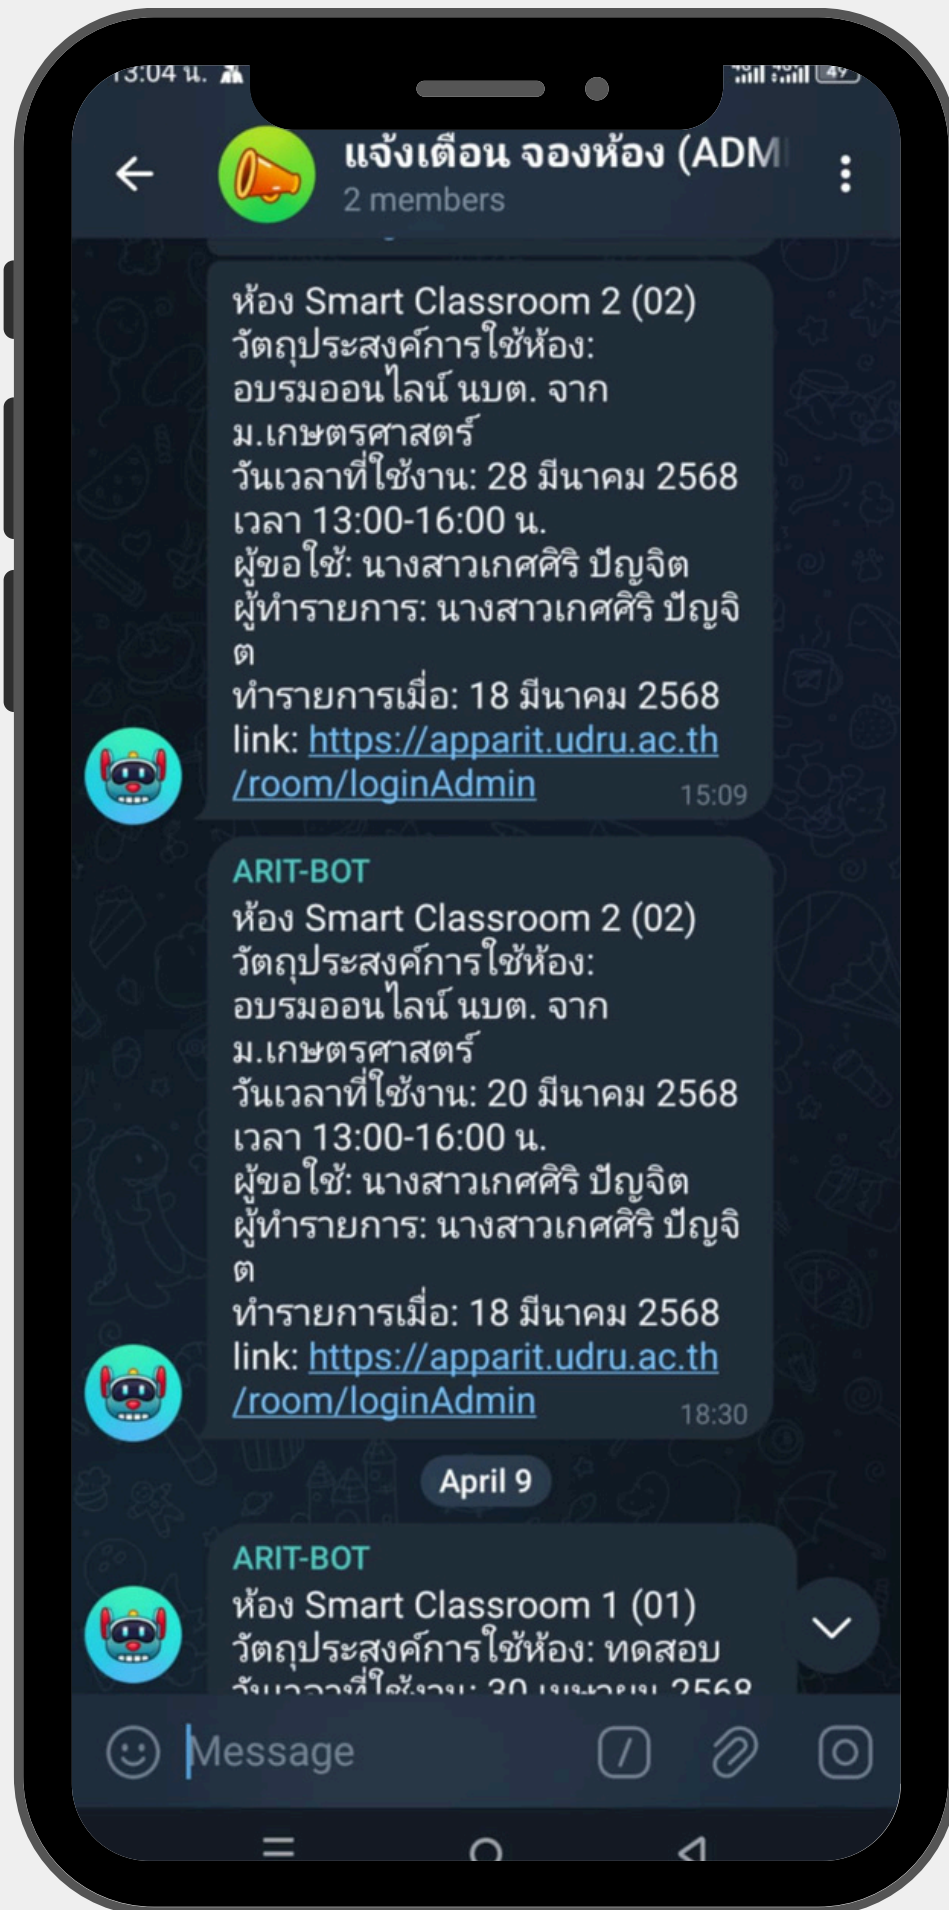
13:04 น.

แจ้งเตือน จองห้อง (ADM

2 members

ห้อง Smart Classroom 2 (02)
วัตถุประสงค์การใช้ห้อง: อบรมออนไลน์ นบต. จาก ม.เกษตรศาสตร์
วันเวลาที่ใช้งาน: 28 มีนาคม 2568 เวลา 13:00-16:00 น.
ผู้ขอใช้: นางสาวเกศศิริ ปัญจิต
ผู้ทำรายการ: นางสาวเกศศิริ ปัญจิต
ทำรายการเมื่อ: 18 มีนาคม 2568
link: https://apparit.udru.ac.th/room/loginAdmin
15:09

ARIT-BOT
ห้อง Smart Classroom 2 (02)
วัตถุประสงค์การใช้ห้อง: อบรมออนไลน์ นบต. จาก ม.เกษตรศาสตร์
วันเวลาที่ใช้งาน: 20 มีนาคม 2568 เวลา 13:00-16:00 น.
ผู้ขอใช้: นางสาวเกศศิริ ปัญจิต
ผู้ทำรายการ: นางสาวเกศศิริ ปัญจิต
ทำรายการเมื่อ: 18 มีนาคม 2568
link: https://apparit.udru.ac.th/room/loginAdmin
18:30

April 9

ARIT-BOT
ห้อง Smart Classroom 1 (01)
วัตถุประสงค์การใช้ห้อง: ทดสอบ
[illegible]

Message